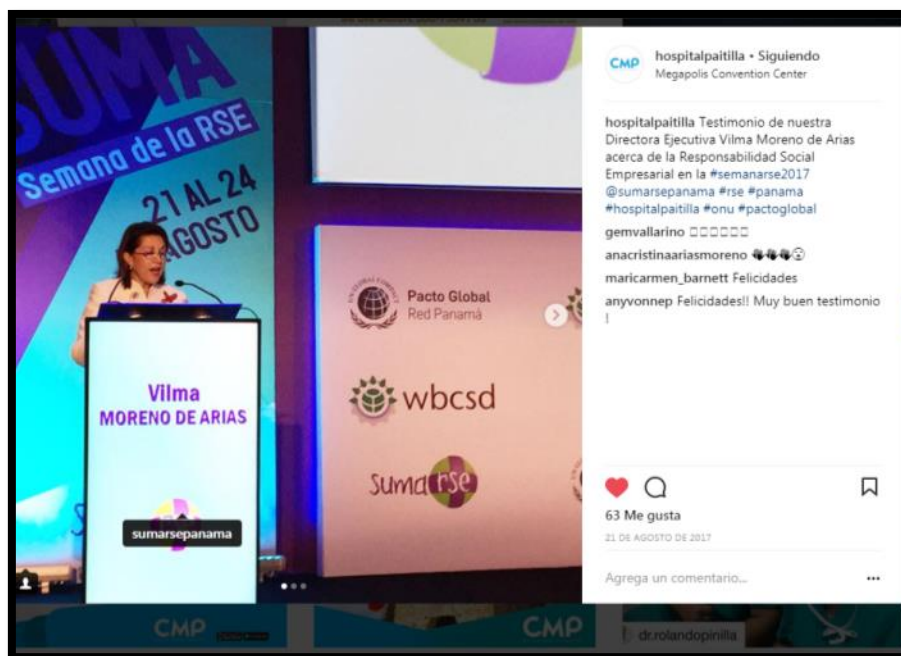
SUMA
Semana de la RSE
21 AL 24 AGOSTO

Pacto Global
Red Panamá

wbcsd

Suma rse

Vilma
MORENO DE ARIAS

sumarsepanama

CMP

CMP

CMP

dr.rolandopinilla

CMP hospitalpaitilla • Siguiendo
Megapolis Convention Center

hospitalpaitilla Testimonio de nuestra Directora Ejecutiva Vilma Moreno de Arias acerca de la Responsabilidad Social Empresarial en la #semanarse2017 @sumarsepanama #rse #panama #hospitalpaitilla #onu #pactoglobal

gemvallarino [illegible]

anacristinaariasmoreno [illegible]

maricarmen_barnett Felicidades

anyvonnep Felicidades!! Muy buen testimonio !

63 Me gusta

21 DE AGOSTO DE 2017

Agrega un comentario...

...